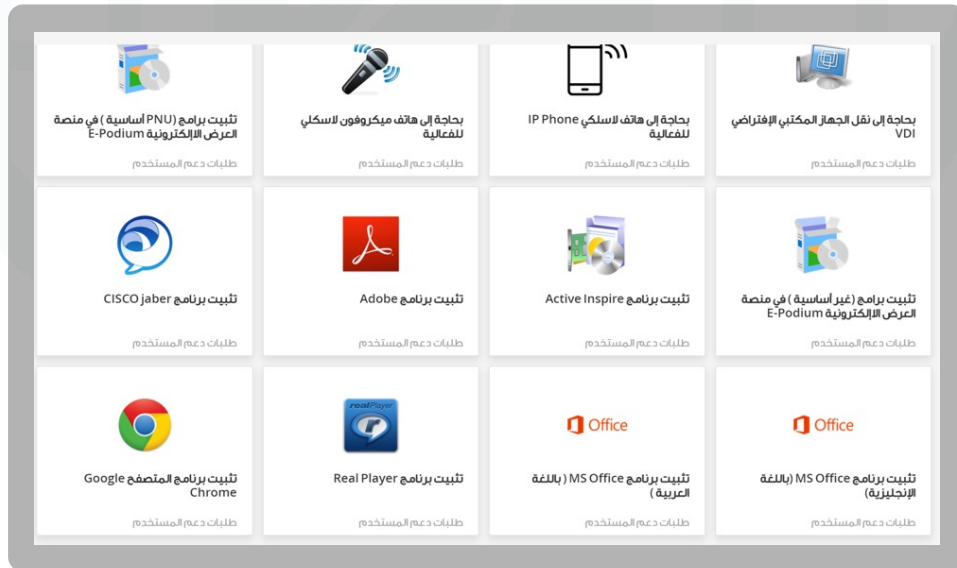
بحاجة إلى نقل الجهاز المكتبي الإفتراضي VDI
طلبات دعم المستخدم

بحاجة إلى هاتف لاسلكي IP Phone للفعالية
طلبات دعم المستخدم

بحاجة إلى هاتف ميكروفون لاسلكي للفعالية
طلبات دعم المستخدم

تثبيت برامج (PNU أساسية ) في منصة العرض الإلكترونية E-Podium
طلبات دعم المستخدم

تثبيت برامج (غير أساسية ) في منصة العرض الإلكترونية E-Podium
طلبات دعم المستخدم

تثبيت برنامج Active Inspire
طلبات دعم المستخدم

تثبيت برنامج Adobe
طلبات دعم المستخدم

تثبيت برنامج CISCO jaber
طلبات دعم المستخدم

Office
تثبيت برنامج MS Office (باللغة الإنجليزية)
طلبات دعم المستخدم

Office
تثبيت برنامج MS Office ( باللغة العربية )
طلبات دعم المستخدم

realPlayer
تثبيت برنامج Real Player
طلبات دعم المستخدم

تثبيت برنامج المتصفح Google Chrome
طلبات دعم المستخدم